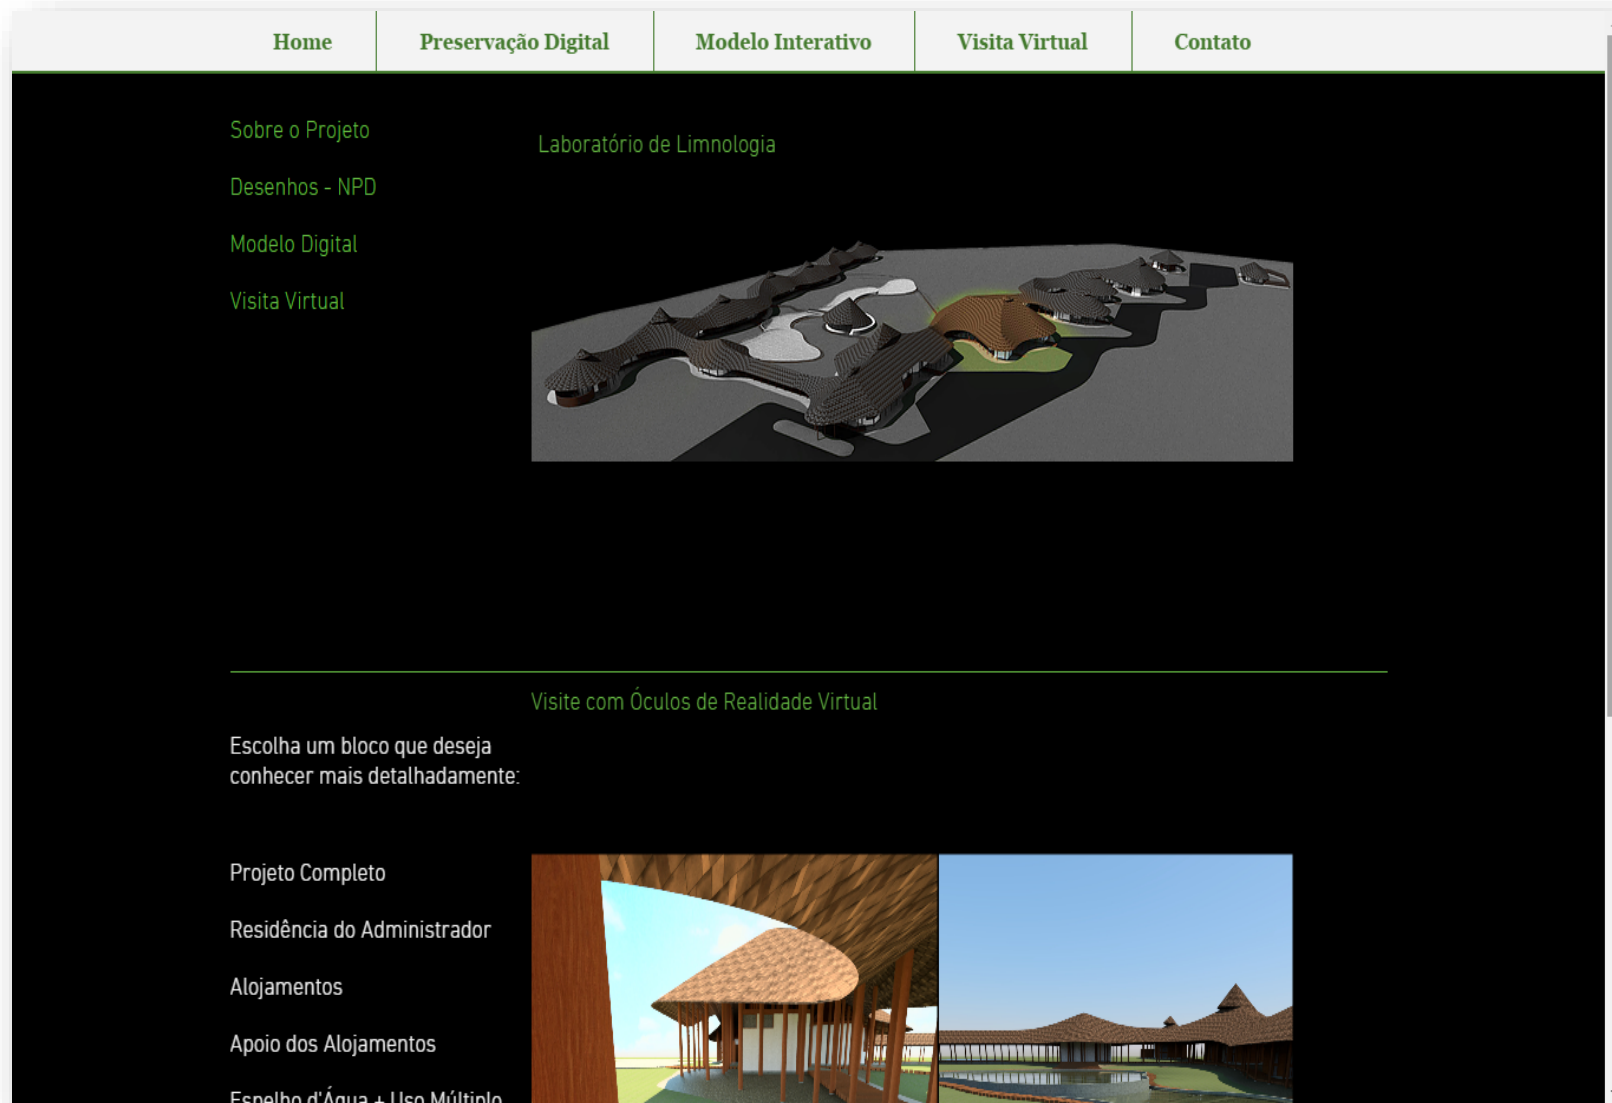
Home | Preservação Digital | Modelo Interativo | Visita Virtual | Contato

Sobre o Projeto

Desenhos - NPD

Modelo Digital

Visita Virtual

Laboratório de Limnologia

Visite com Óculos de Realidade Virtual

Escolha um bloco que deseja conhecer mais detalhadamente:

Projeto Completo

Residência do Administrador

Alojamentos

Apoio dos Alojamentos

Espelho d'Água + Uso Múltiplo